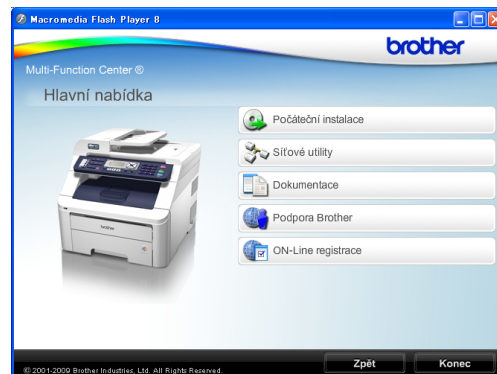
Macromedia Flash Player 8

brother

Multi-Function Center ®

Hlavní nabídka

Počáteční instalace

Síťové utility

Dokumentace

Podpora Brother

ON-Line registrace

© 2001-2009 Brother Industries, Ltd. All Rights Reserved.

Zpět

Konec